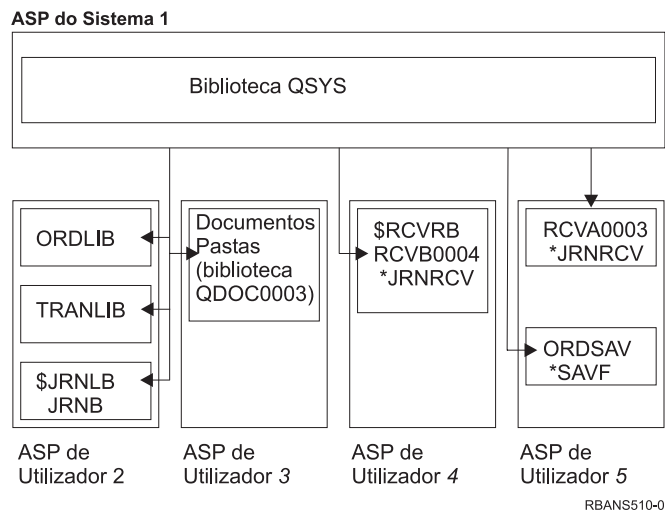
ASP do Sistema 1

Biblioteca QSYS

ORDLIB

TRANLIB

$JRNLB
JRNB

Documentos
Pastas
(biblioteca
QDOC0003)

$RCVRB
RCVB0004
*JRNRCV

RCVA0003
*JRNRCV

ORDSAV
*SAVF

ASP de Utilizador 2

ASP de Utilizador 3

ASP de Utilizador 4

ASP de Utilizador 5

RBANS510-0